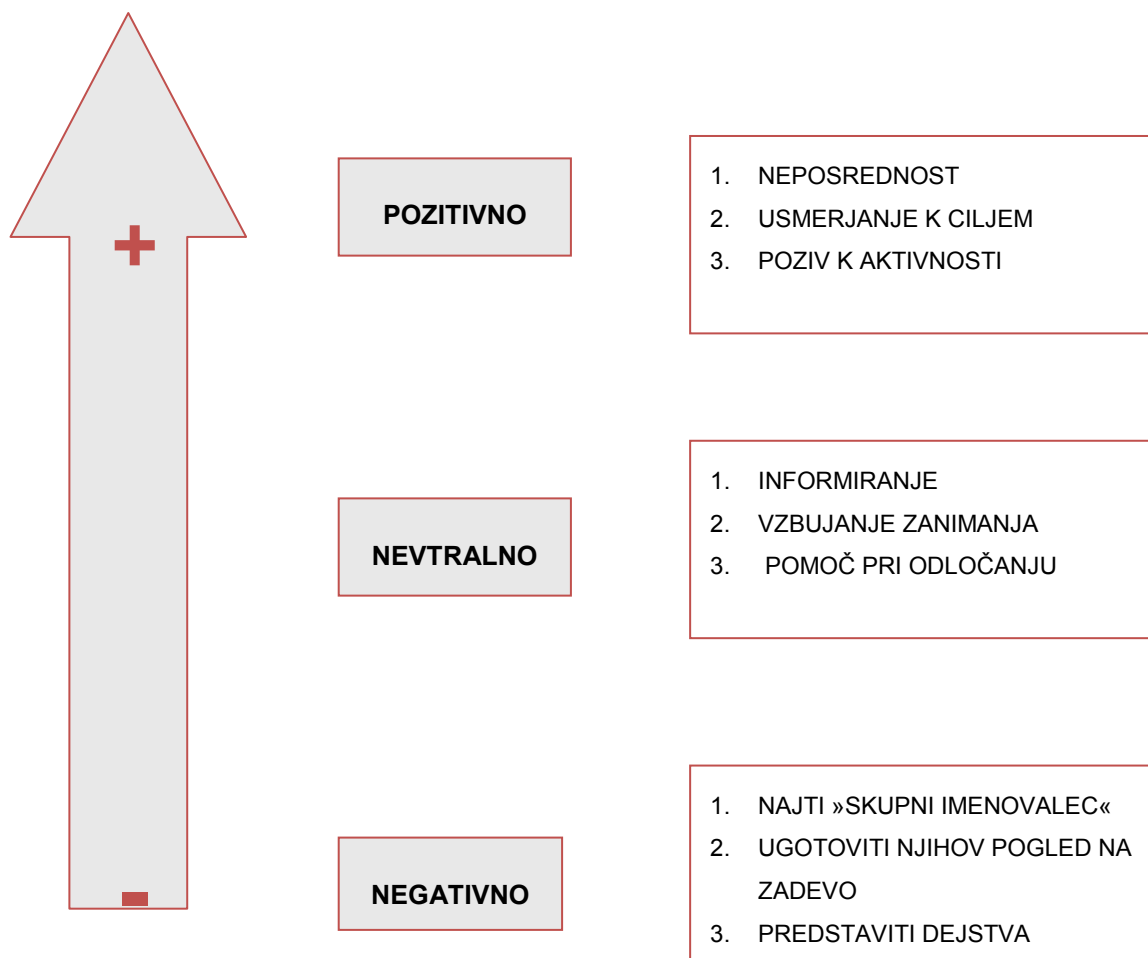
+

POZITIVNO

1. NEPOSREDNOST
2. USMERJANJE K CILJEM
3. POZIV K AKTIVNOSTI

NEVTRALNO

1. INFORMIRANJE
2. VZBUJANJE ZANIMANJA
3. POMOČ PRI ODLOČANJU

NEGATIVNO

1. NAJTI »SKUPNI IMENOVALEC«
2. UGOTOVITI NJIHOV POGLED NA ZADEVO
3. PREDSTAVITI DEJSTVA

-